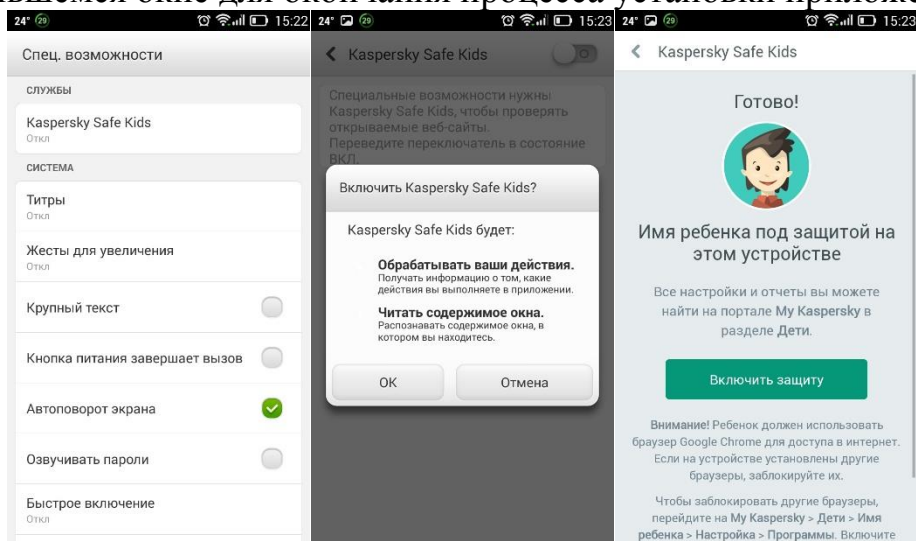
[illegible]вшемся окне для окончания процесса установки приложе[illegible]

24° 15:22

Спец. возможности

СЛУЖБЫ

Kaspersky Safe Kids
Откл

СИСТЕМА

Титры
Откл

Жесты для увеличения
Откл

Крупный текст

Кнопка питания завершает вызов

Автоповорот экрана

Озвучивать пароли

Быстрое включение
Откл

24° 15:23

Kaspersky Safe Kids

Специальные возможности нужны Kaspersky Safe Kids, чтобы проверять открываемые веб-сайты. Переведите переключатель в состояние ВКЛ.

Включить Kaspersky Safe Kids?

Kaspersky Safe Kids будет:

Обрабатывать ваши действия.
Получать информацию о том, какие действия вы выполняете в приложении.

Читать содержимое окна.
Распознавать содержимое окна, в котором вы находитесь.

ОК

Отмена

24° 15:23

Kaspersky Safe Kids

Готово!

Имя ребенка под защитой на этом устройстве

Все настройки и отчеты вы можете найти на портале My Kaspersky в разделе Дети.

Включить защиту

Внимание! Ребенок должен использовать браузер Google Chrome для доступа в интернет. Если на устройстве установлены другие браузеры, заблокируйте их.

Чтобы заблокировать другие браузеры, перейдите на My Kaspersky > Дети > Имя ребенка > Настройка > Программы. Включите